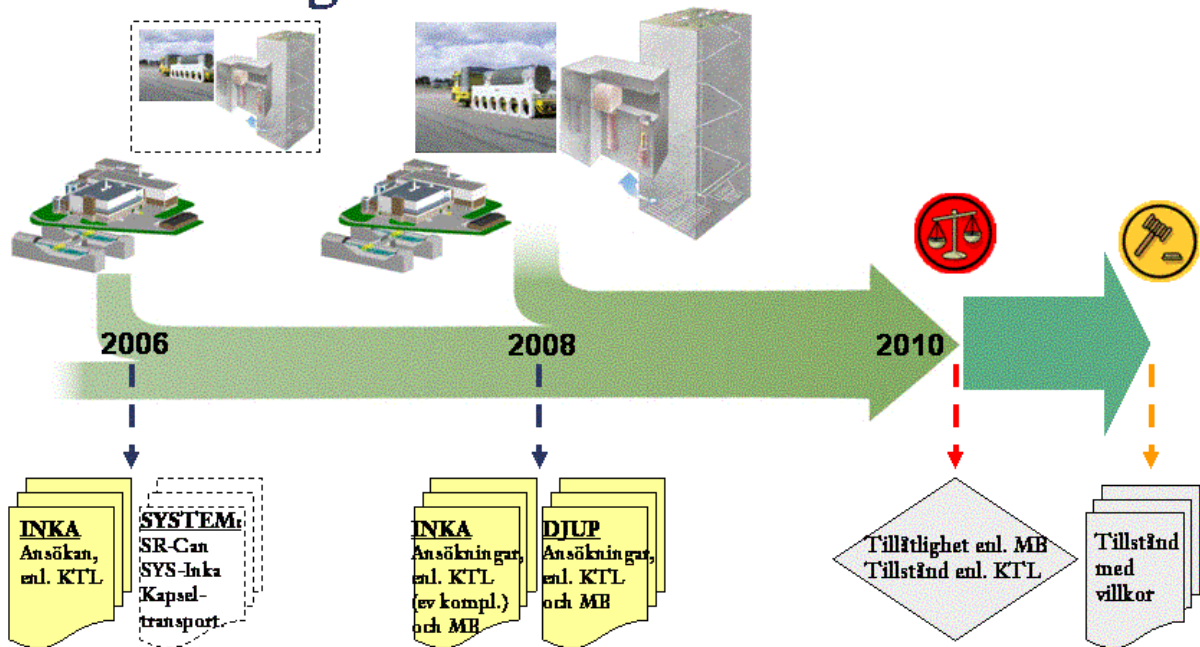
2006

2008

2010

INKA
Ansökan, enl. KTL

SYSTEM:
SR-Can
SYS-Inka
Kapsel-transport.

INKA
Ansökningar, enl. KTL (ev kompl.) och MB

DJUP
Ansökningar, enl. KTL och MB

Tillåtlighet enl. MB
Tillstånd enl. KTL

Tillstånd med villkor